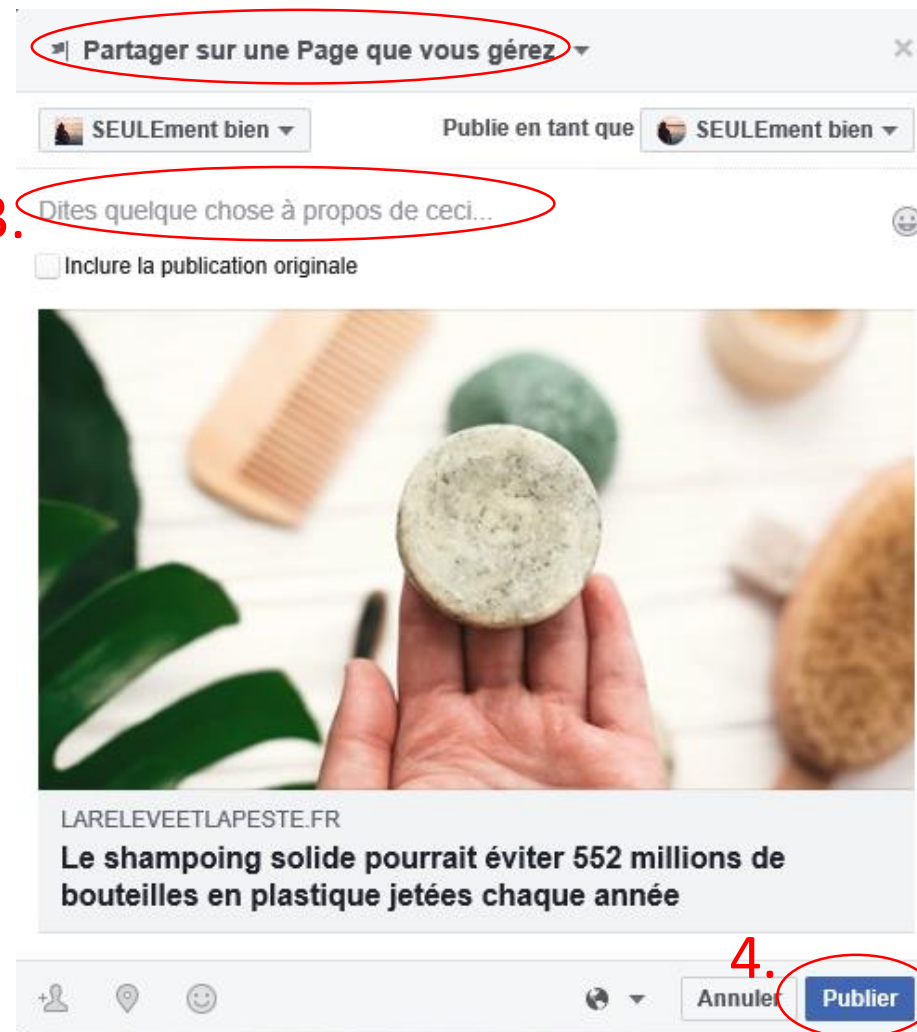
Partager sur une Page que vous gérez

SEULEment bien

Publie en tant que SEULEment bien

3.

Dites quelque chose à propos de ceci...

Inclure la publication originale

LARELEVEETLAPESTE.FR

Le shampoing solide pourrait éviter 552 millions de bouteilles en plastique jetées chaque année

4.

Annuler

Publier